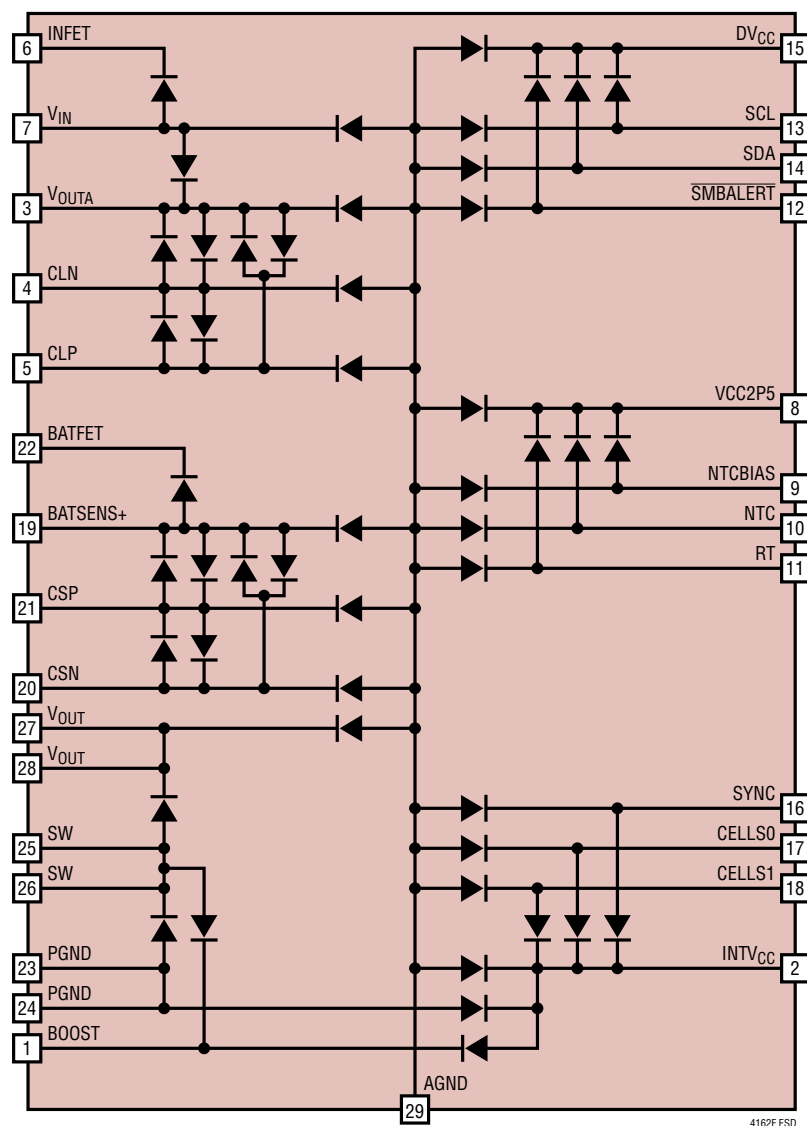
6 INFET
7 $V_{IN}$
3 $V_{OUTA}$
4 CLN
5 CLP
22 BATFET
19 BATSENS+
21 CSP
20 CSN
27 $V_{OUT}$
28 $V_{OUT}$
25 SW
26 SW
23 PGND
24 PGND
1 BOOST
$DV_{CC}$ 15
SCL 13
SDA 14
$\overline{SMBALERT}$ 12
VCC2P5 8
NTCBIAS 9
NTC 10
RT 11
SYNC 16
CELLS0 17
CELLS1 18
$INTV_{CC}$ 2
AGND
29
4162F ESD